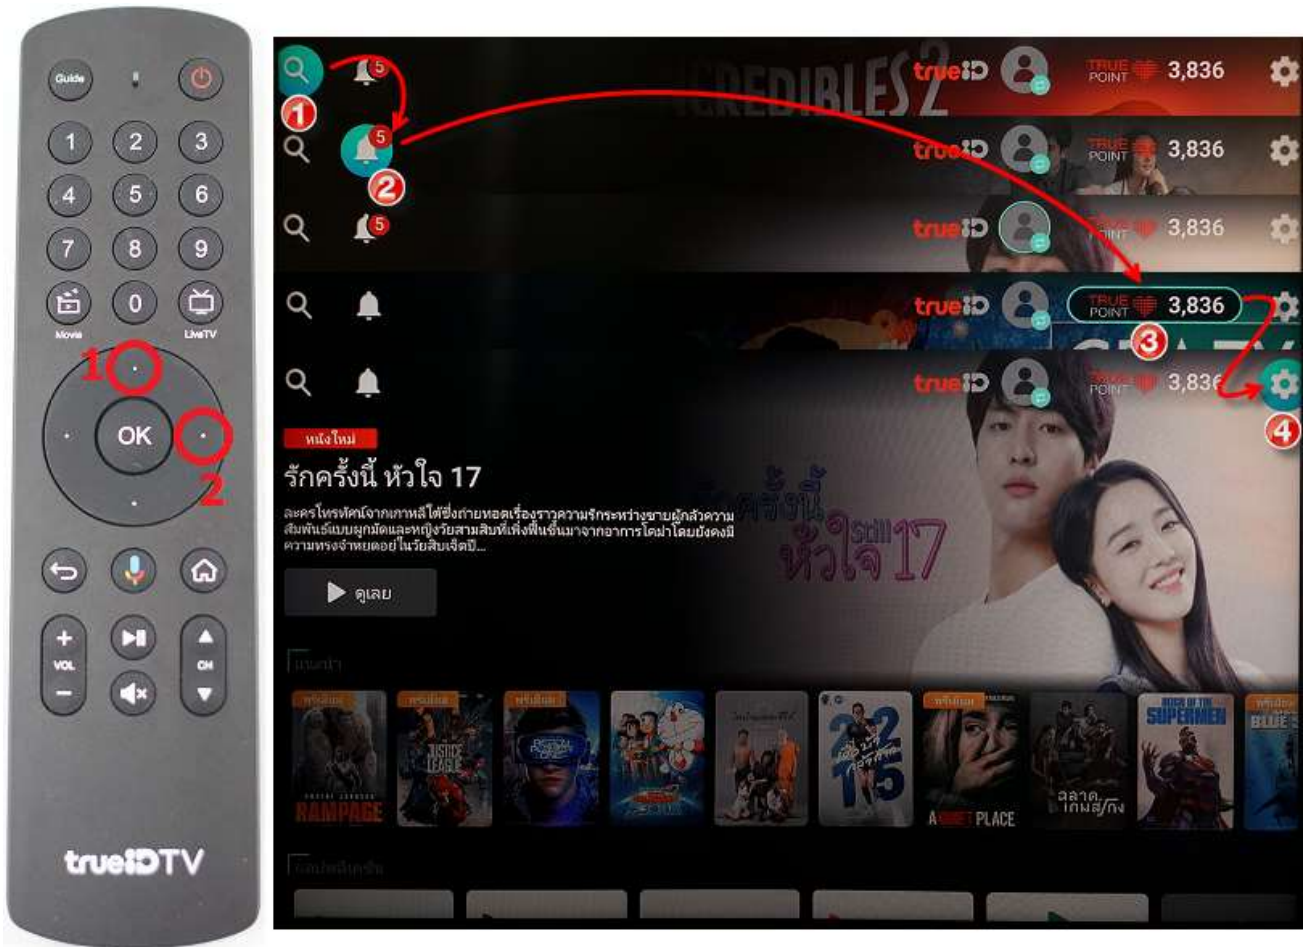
Guide

1 2 3
4 5 6
7 8 9
0
Movie
LiveTV

1
OK
2

+
VOL
−
CH

trueIDTV

5
1
trueID
TRUE POINT 3,836

5
2
trueID
TRUE POINT 3,836

5
trueID
TRUE POINT 3,836

trueID
TRUE POINT 3,836
3

trueID
TRUE POINT 3,836
4

หนังใหม่
รักครั้งนี้ หัวใจ 17
ละครโทรทัศน์จากเกาหลีใต้ซึ่งถ่ายทอดเรื่องราวความรักระหว่างชายผู้กลัวความสัมพันธ์แบบผูกมัดและหญิงวัยสามสิบที่เพิ่งฟื้นขึ้นมาจากอาการโคม่าโดยยังคงมีความทรงจำหยุดอยู่ในวัยสิบเจ็ดปี...
ดูเลย

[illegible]

RAMPAGE
JUSTICE LEAGUE
A QUIET PLACE
SUPERMEN
BLUE
ฉลาดเกมส์โกง

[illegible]